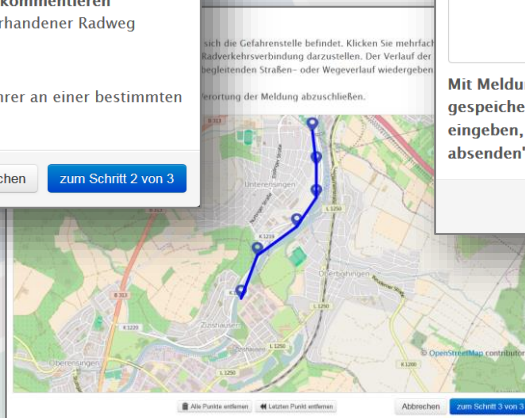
kommentieren
rhandener Radweg

hrer an einer bestimmten

chen
zum Schritt 2 von 3

sich die Gefahrenstelle befindet. Klicken Sie mehrfach
Radverkehrsverbindung darzustellen. Der Verlauf der
begleitenden Straßen- oder Wegeverlauf wiedergeben

Verortung der Meldung abzuschließen.

Mit Meldu
gespeiche
eingeben,
absenden"

Unterensingen
Oberboihingen
Zizishausen
Oberensingen
L 1250
K 1220
L 1200
B 313

© OpenStreetMap contributor

Alle Punkte entfernen
Letzten Punkt entfernen
Abbrechen
zum Schritt 3 von 3